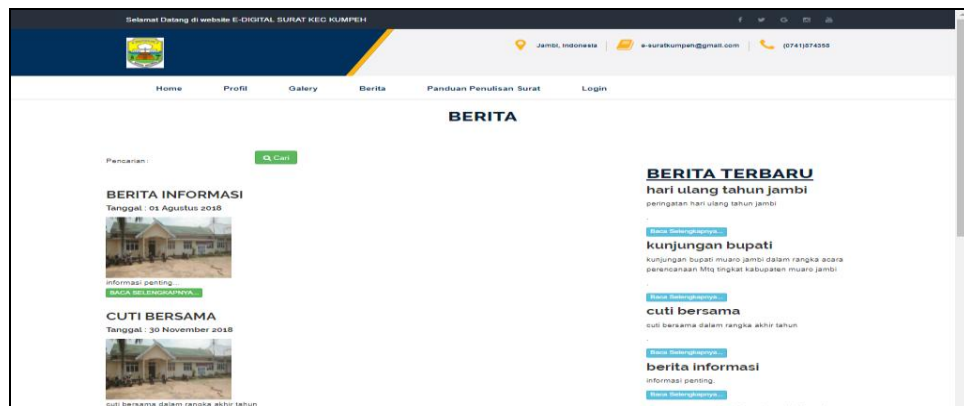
Selamat Datang di website E-DIGITAL SURAT KEC KUMPEH

Jambi, Indonesia | e-suratkumpeh@gmail.com | (0741)674358

Home Profil Galery Berita Panduan Penulisan Surat Login

BERITA

Pencarian :

Q Cari

BERITA INFORMASI

Tanggal : 01 Agustus 2018

informasi penting...

BACA SELENGKAPNYA...

CUTI BERSAMA

Tanggal : 30 November 2018

cuti bersama dalam rangka akhir tahun

BERITA TERBARU

hari ulang tahun jambi

peringatan hari ulang tahun jambi

Baca Selengkapnya...

kunjungan bupati

kunjungan bupati muaro jambi dalam rangka acara perencanaan Mtq tingkat kabupaten muaro jambi

Baca Selengkapnya...

cuti bersama

cuti bersama dalam rangka akhir tahun

Baca Selengkapnya...

berita informasi

informasi penting.

Baca Selengkapnya...